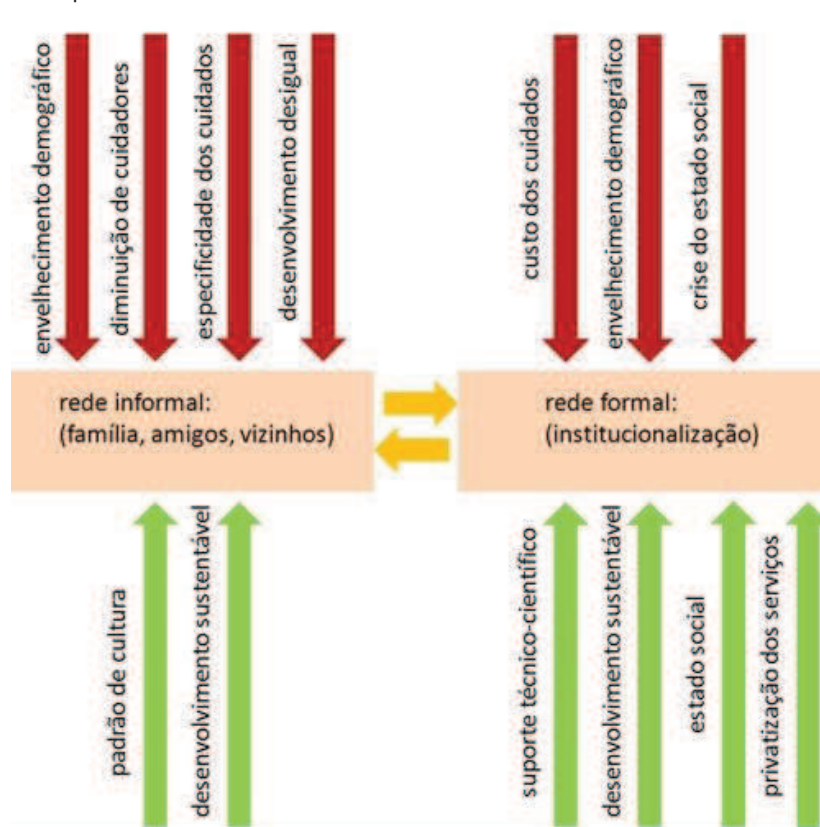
envelhecimento demográfico
diminuição de cuidadores
especificidade dos cuidados
desenvolvimento desigual

custo dos cuidados
envelhecimento demográfico
crise do estado social

rede informal:
(família, amigos, vizinhos)

rede formal:
(institucionalização)

padrão de cultura
desenvolvimento sustentável

suporte técnico-científico
desenvolvimento sustentável
estado social
privatização dos serviços